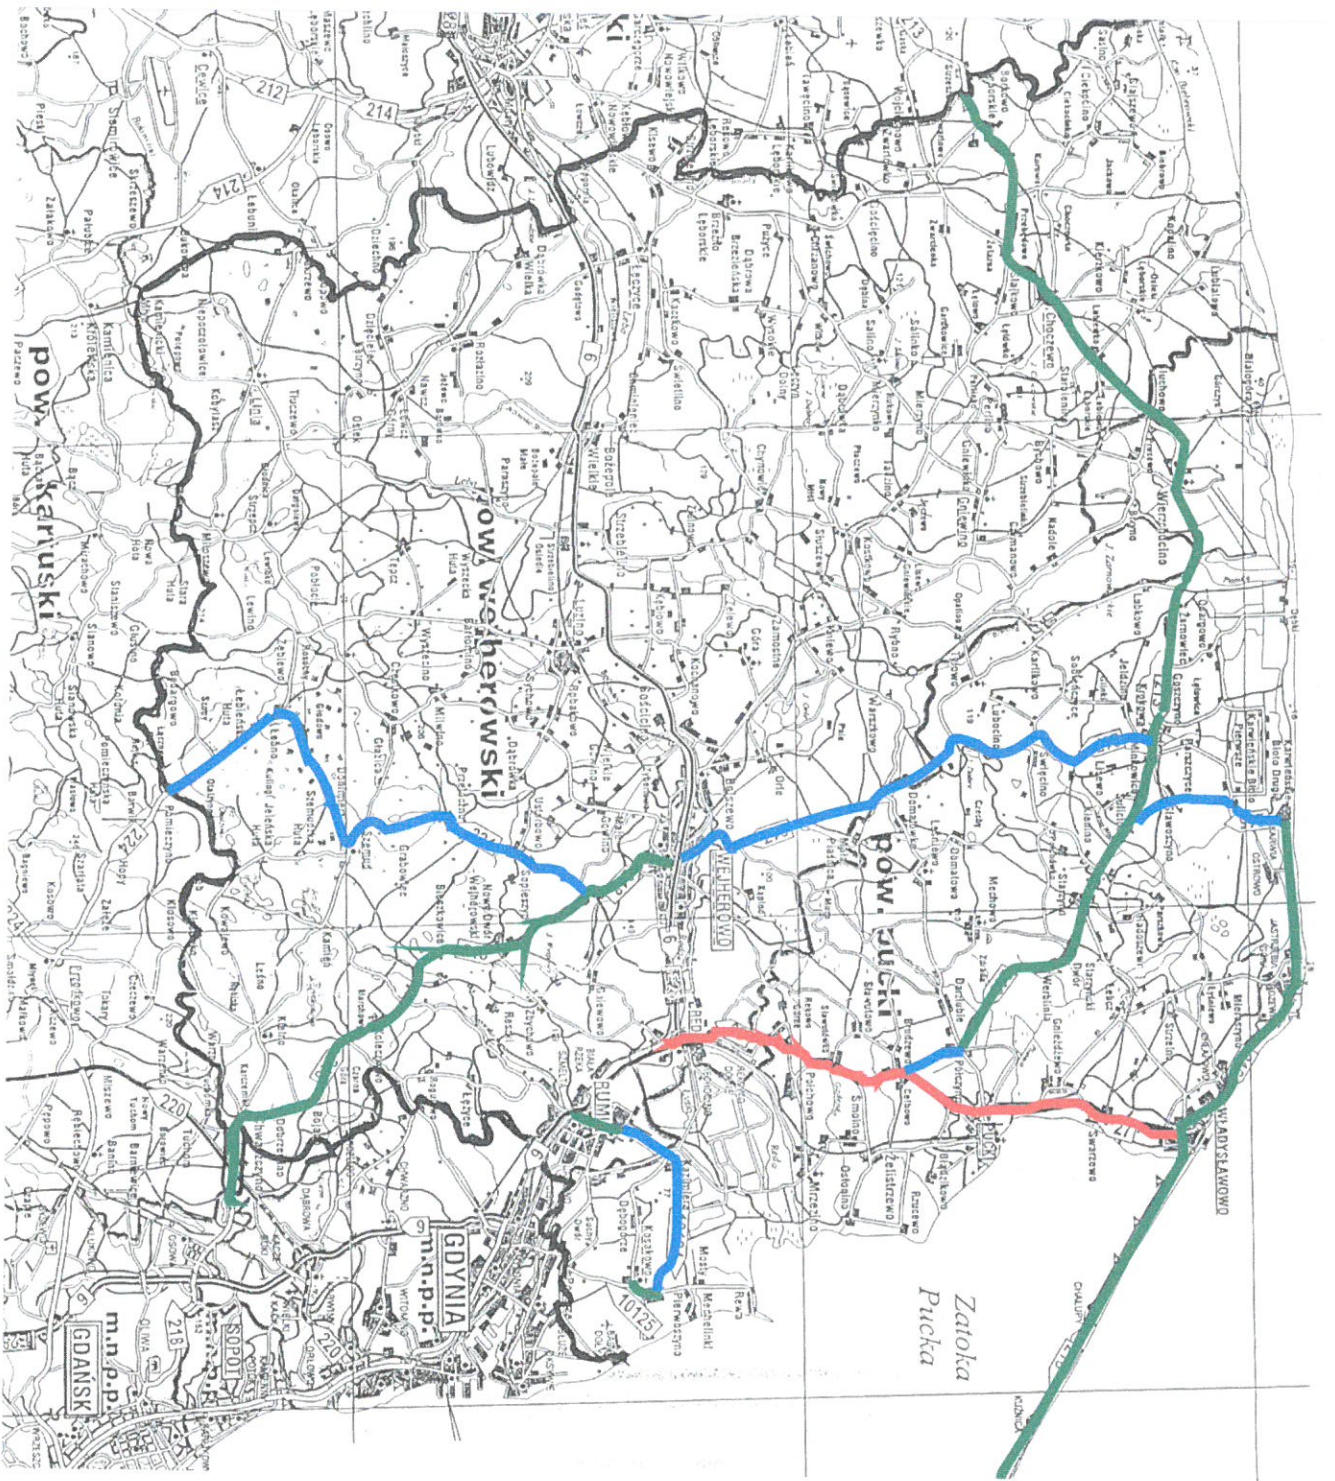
pow. kartuski

pow. wejherowski

pow. pucki

WEJHEROWO

REDA

RUMIA

GDYNIA
m.n.p.p.

SOPOT

GDAŃSK
m.n.p.p.

PUCK

WŁADYSŁAWOWO

Zatoka
Pucka

212

214

214

222

220

218

6

6

10125

Lębork

Luzino

Linia

Chwaszczyno

Kosakowo

Jastarnia

Chałupy

Kuźnica